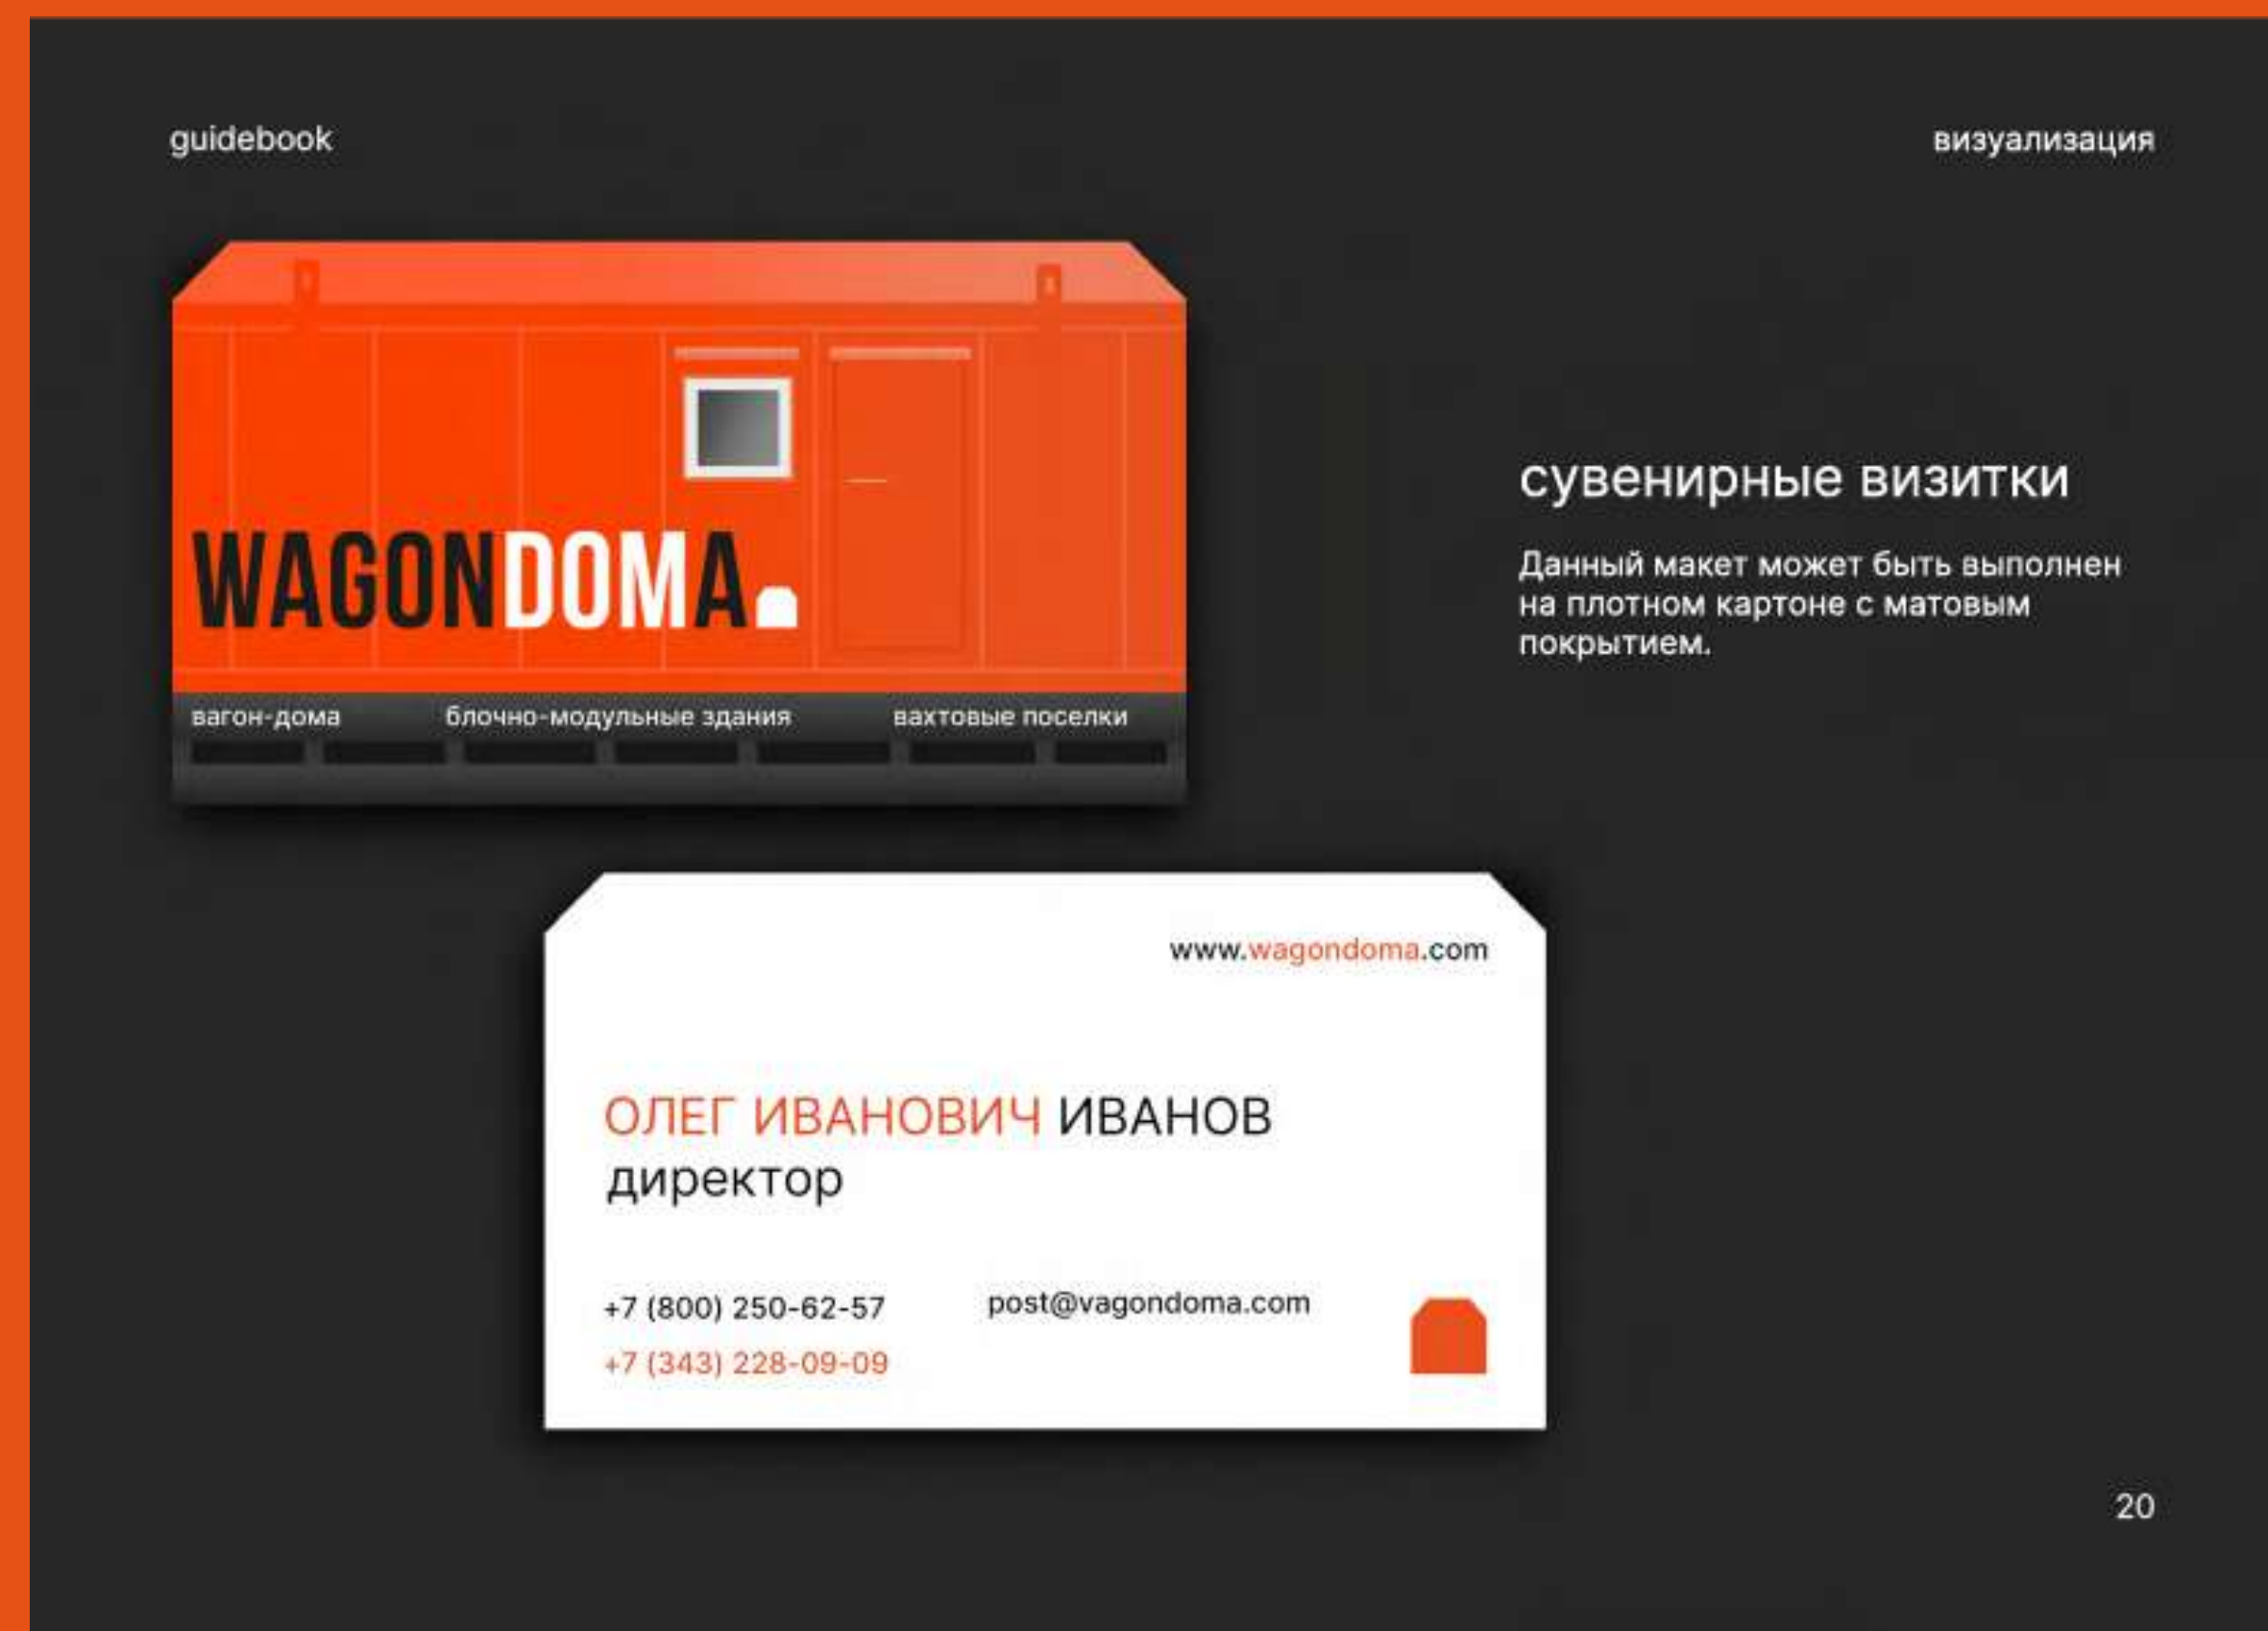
guidebook

визуализация

WAGONDOMA

вагон-дома блочно-модульные здания вахтовые поселки

сувенирные визитки

Данный макет может быть выполнен на плотном картоне с матовым покрытием.

www.wagondoma.com

ОЛЕГ ИВАНОВИЧ ИВАНОВ
директор

+7 (800) 250-62-57
+7 (343) 228-09-09

post@vagondoma.com

20